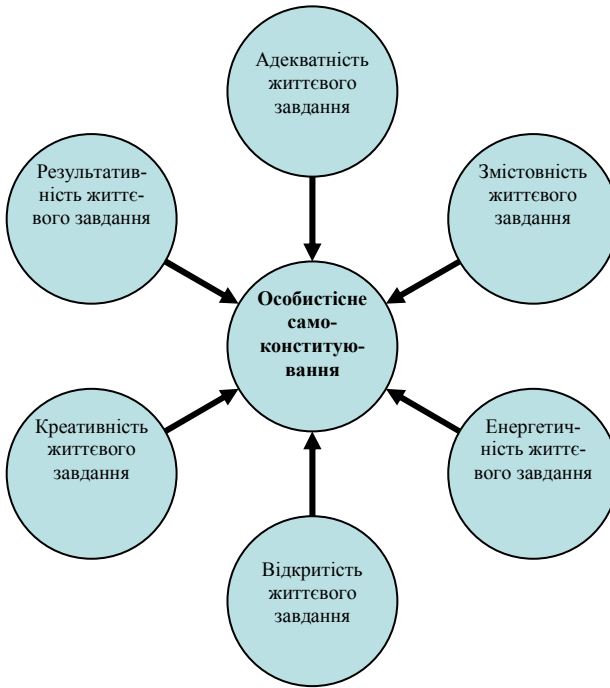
Адекватність життєвого завдання

Результативність життєвого завдання

Змістовність життєвого завдання

**Особистісне самоконституювання**

Креативність життєвого завдання

Енергетичність життєвого завдання

Відкритість життєвого завдання